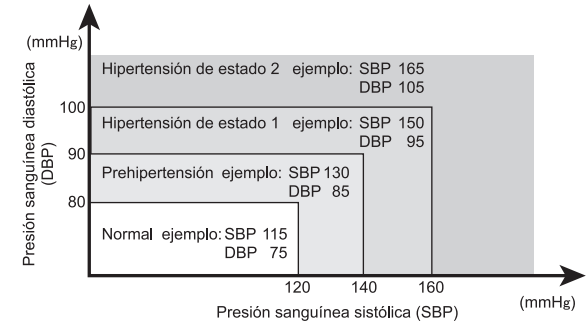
(mmHg)

Presión sanguínea diastólica (DBP)

Hipertensión de estado 2 ejemplo: SBP 165
DBP 105

100

Hipertensión de estado 1 ejemplo: SBP 150
DBP 95

90

Prehipertensión ejemplo: SBP 130
DBP 85

80

Normal ejemplo: SBP 115
DBP 75

120 140 160

(mmHg)

Presión sanguínea sistólica (SBP)